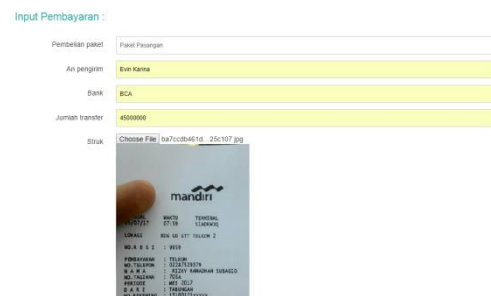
Input Pembayaran :

Pembelian paket
Paket Pasangan

An pengirim
Evin Karina

Bank
BCA

Jumlah transfer
45000000

Struk
Choose File ba7ccdb461d...25c107.jpg

mandiri

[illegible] WAKTU TERMINAL
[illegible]/07/17 07:18 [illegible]

LOKASI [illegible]

NO.R E S I : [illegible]

PEMBAYARAN : TELKOM
NO.TELEPON : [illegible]
N A M A : RIZKY RAMADHAN SUBAGIO
NO.TAGIHAN : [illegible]
PERIODE : MEI 2017
D A R I : TABUNGAN
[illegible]